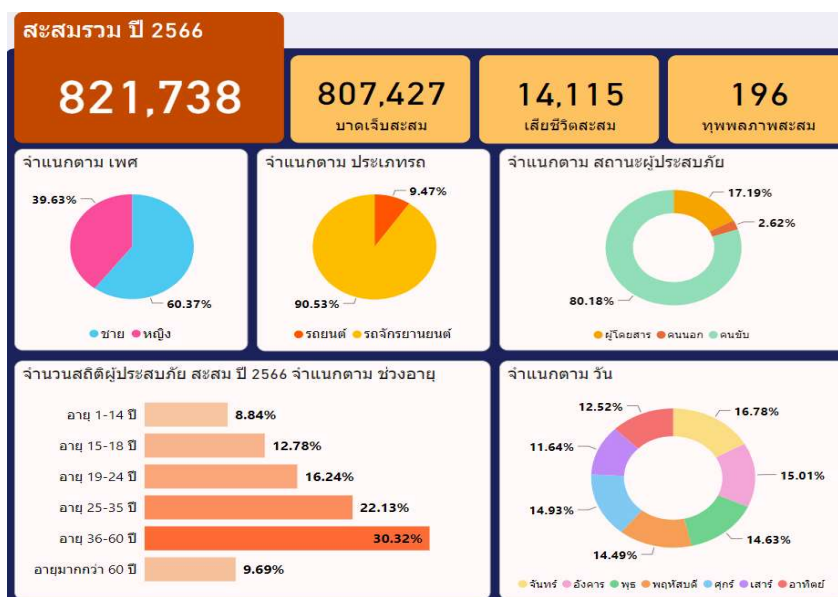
สะสมรวม ปี 2566

821,738

807,427
บาดเจ็บสะสม

14,115
เสียชีวิตสะสม

196
ทุพพลภาพสะสม

จำแนกตาม เพศ

39.63%
60.37%
ชาย หญิง

จำแนกตาม ประเภทรถ

9.47%
90.53%
รถยนต์ รถจักรยานยนต์

จำแนกตาม สถานะผู้ประสบภัย

17.19%
2.62%
80.18%
ผู้โดยสาร คนนอก คนขับ

จำนวนสถิติผู้ประสบภัย สะสม ปี 2566 จำแนกตาม ช่วงอายุ

| | |
|---|---|
| อายุ 1-14 ปี | 8.84% |
| อายุ 15-18 ปี | 12.78% |
| อายุ 19-24 ปี | 16.24% |
| อายุ 25-35 ปี | 22.13% |
| อายุ 36-60 ปี | 30.32% |
| อายุมากกว่า 60 ปี | 9.69% |

จำแนกตาม วัน

12.52%
16.78%
11.64%
15.01%
14.93%
14.49%
14.63%
จันทร์ อังคาร พุธ พฤหัสบดี ศุกร์ เสาร์ อาทิตย์